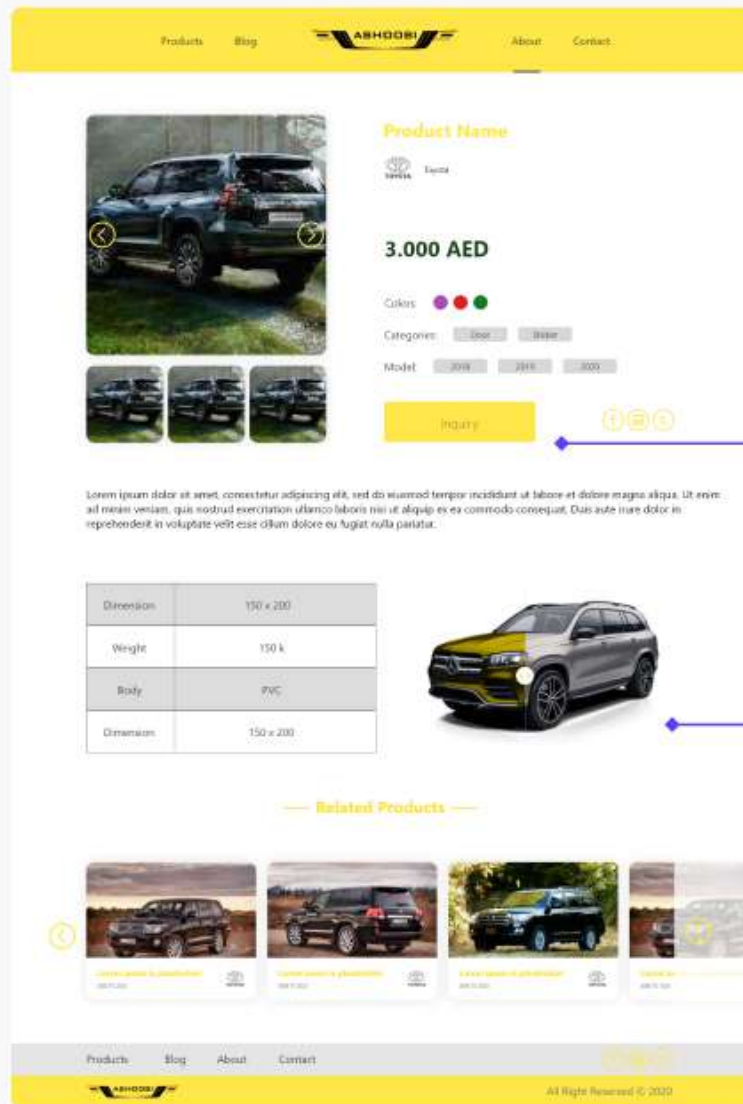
Products Blog ASHOOBI About Contact

Product Name

TOYOTA Toyota

3.000 AED

Colors

Categories: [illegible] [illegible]

Model: 2018 2019 2020

Inquiry

Lorem ipsum dolor sit amet, consectetur adipiscing elit, sed do eiusmod tempor incididunt ut labore et dolore magna aliqua. Ut enim ad minim veniam, quis nostrud exercitation ullamco laboris nisi ut aliquip ex ea commodo consequat. Duis aute irure dolor in reprehenderit in voluptate velit esse cillum dolore eu fugiat nulla pariatur.

| Dimension | 150 x 200 |
|---|---|
| Weight | 150 k |
| Body | PVC |
| Dimension | 150 x 200 |

Related Products

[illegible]

Products Blog About Contact

ASHOOBI

All Right Reserved © 2020